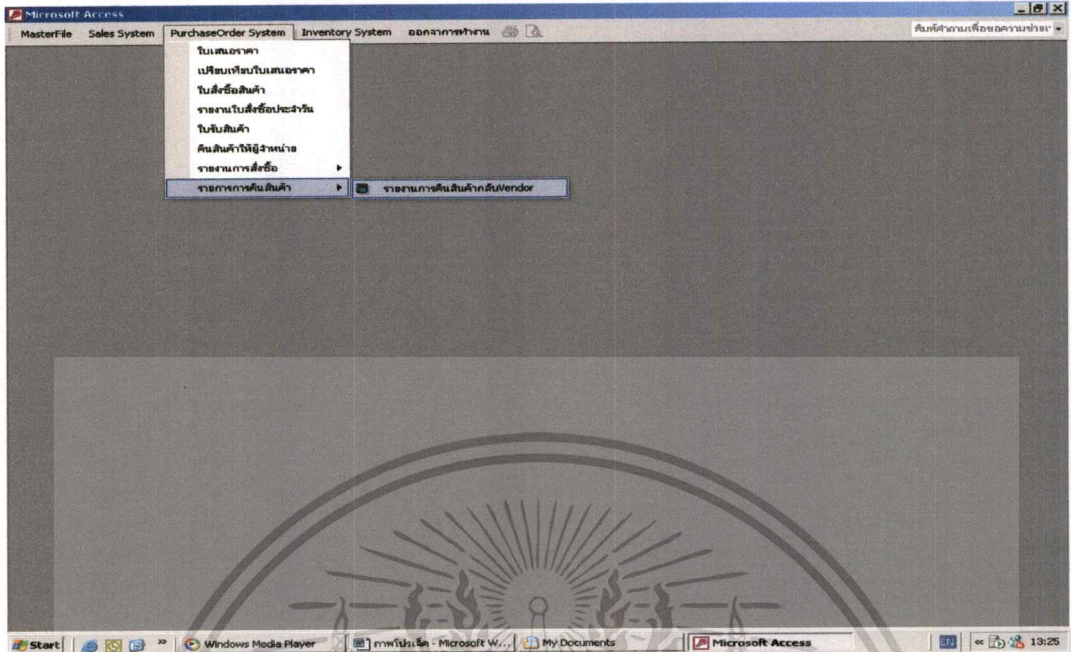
Microsoft Access

MasterFile Sales System PurchaseOrder System Inventory System ออกจากการทำงาน

พิมพ์คำถามเพื่อขอความช่วยเหลือ

ใบเสนอราคา
เปรียบเทียบใบเสนอราคา
ใบสั่งซื้อสินค้า
รายงานใบสั่งซื้อประจำวัน
ใบรับสินค้า
คืนสินค้าให้ผู้จำหน่าย
รายงานการสั่งซื้อ
รายการการคืนสินค้า

รายงานการคืนสินค้ากลับVendor

Start Windows Media Player ภาพโปรเจ็ค - Microsoft W... My Documents Microsoft Access EN 13:25